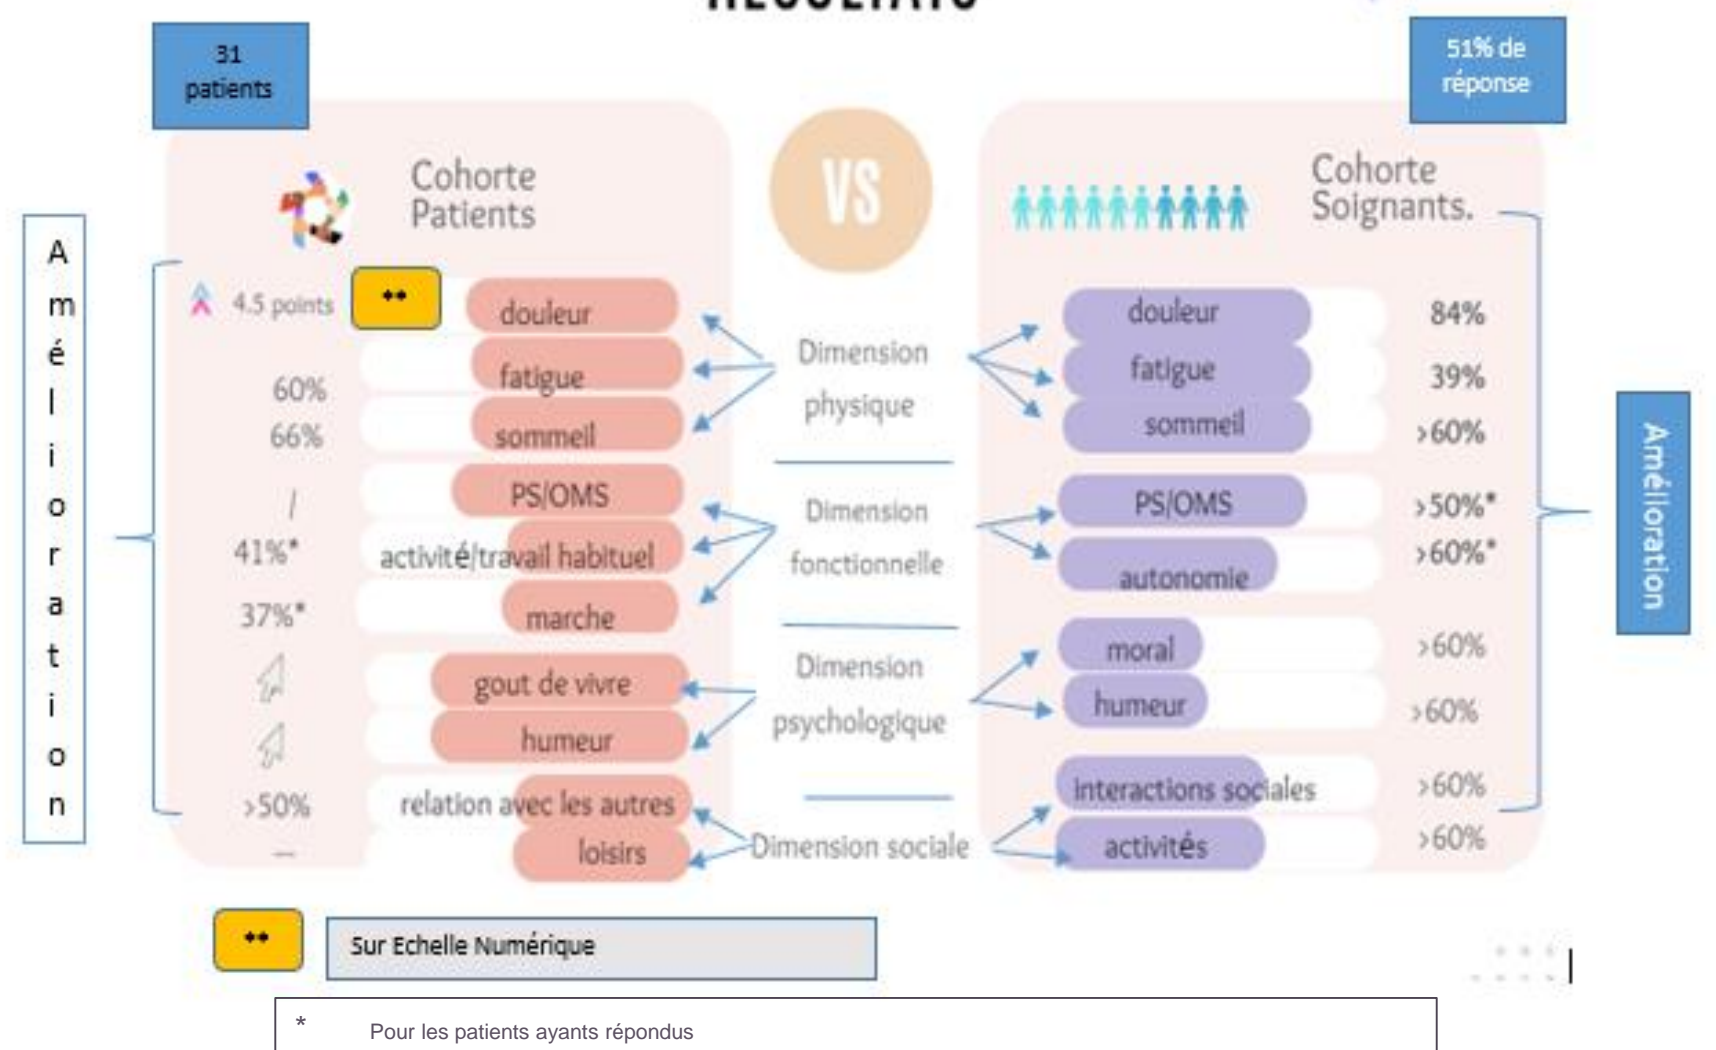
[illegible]

31 patients

51% de réponse

Cohorte Patients

VS

Cohorte Soignants.

Amélioration

4.5 points

**

douleur

fatigue

sommeil

PS/OMS

activité/travail habituel

marche

gout de vivre

humeur

relation avec les autres

loisirs

60%

66%

/

41%*

37%*

>50%

–

Dimension physique

Dimension fonctionnelle

Dimension psychologique

Dimension sociale

douleur 84%

fatigue 39%

sommeil >60%

PS/OMS >50%*

autonomie >60%*

moral >60%

humeur >60%

interactions sociales >60%

activités >60%

Amélioration

**

Sur Echelle Numérique

* Pour les patients ayants répondus